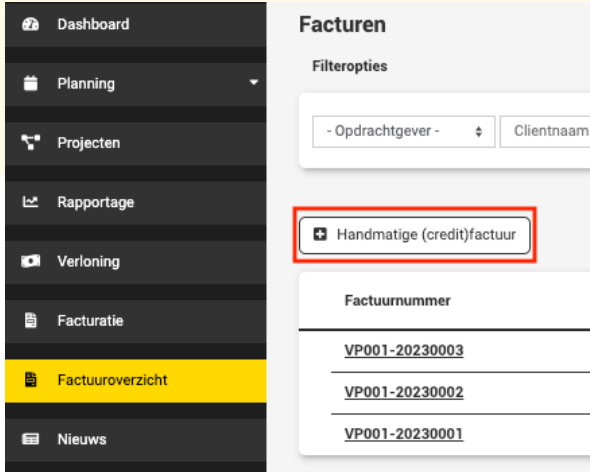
Dashboard
Planning
Projecten
Rapportage
Verloning
Facturatie
Factuuroverzicht
Nieuws

Facturen

Filteropties

- Opdrachtgever -
Clientnaam

Handmatige (credit)factuur

| Factuurnummer |
|---|
| VP001-20230003 |
| VP001-20230002 |
| VP001-20230001 |